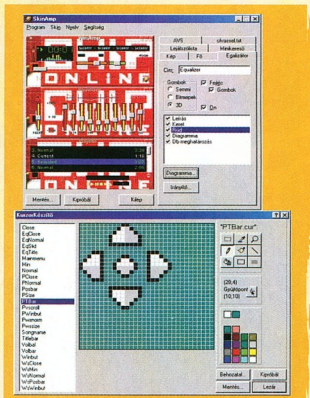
SkinAmp

Program Skin Nyelv Segítség

AVS | chrarset.txt
Lejátszólista | Minikonzol
Kép | Fő | Equalizer

Cím: Equalizer

Gombok
Semmi
Bitmapek
3D

Feliép
Gombok

On

Leírás
Keret
Rajz
Diagramma
Db meghatározás

Diagramma...
Irányító...

Mentés... | Kipróbál | Kép

KurzorKészítő

Close
EqClose
EqNormal
EqSlid
EqTitle
Mainmenu
Min
Normal
PClose
PNormal
Posbar
PSize
PTBar
Pvscroll
PWinbut
Pwinsize
Pwsize
Songname
Titlebar
Volbal
Volbar
WClose
WMin
WNormal
WPosbar
WWinbut

"PTBar.cur"

(28,4)
Gépközpont
(10,10)

Behozatal... | Kipróbál
Mentés... | Lezár